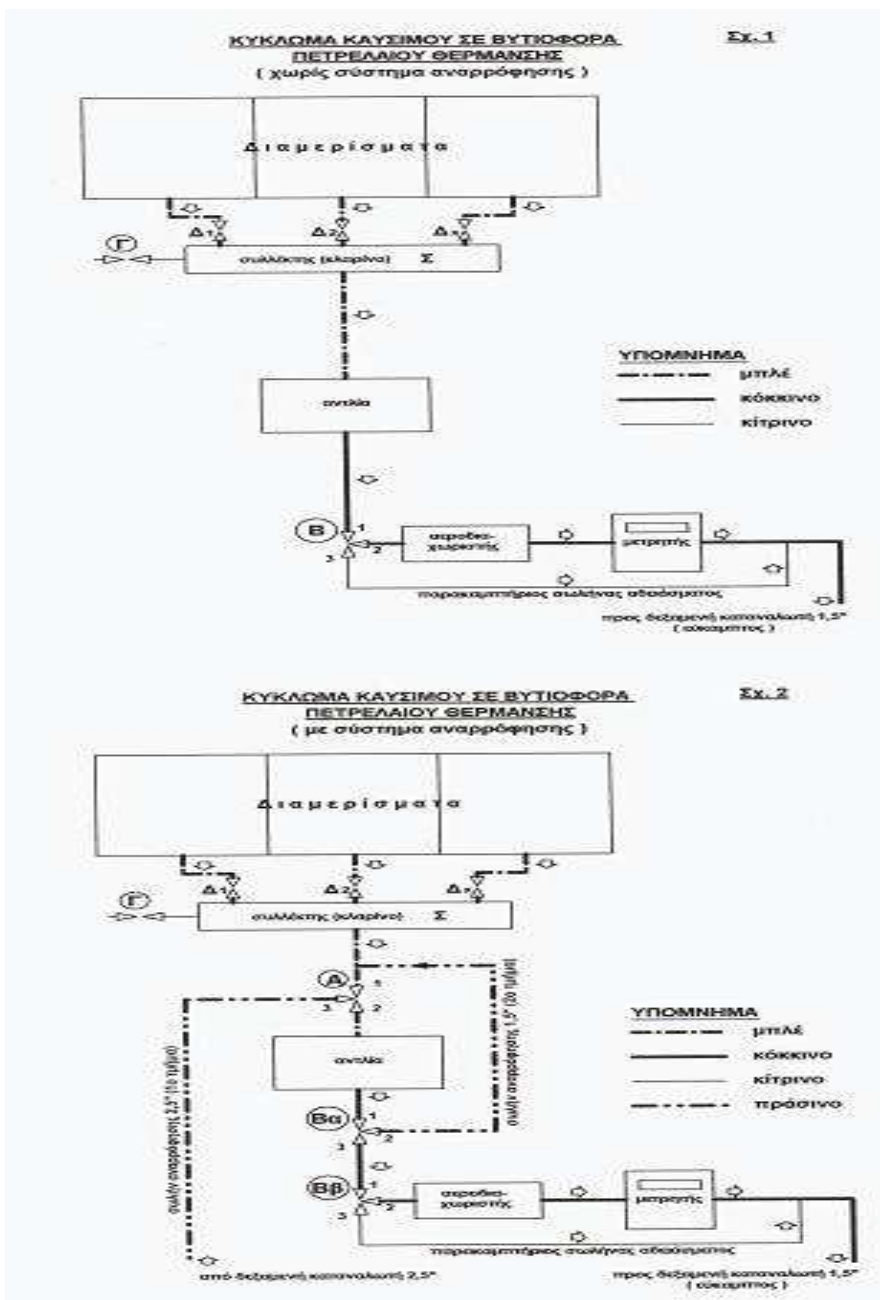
ΚΥΚΛΩΜΑ ΚΑΥΣΙΜΟΥ ΣΕ ΒΥΤΙΟΦΟΡΑ ΠΕΤΡΕΛΑΙΟΥ ΘΕΡΜΑΝΣΗΣ
( χωρίς σύστημα αναρρόφησης )

Σχ. 1

Διαμερίσματα

Δ1 Δ2 Δx

Γ

συλλέκτης (ελαρίνο) Σ

ΥΠΟΜΝΗΜΑ
μπλέ
κόκκινο
κίτρινο

αντλία

Β 1 2 3

αεροδιαχωριστής

μετρητής

παρακαμπτήριος σωλήνας αδιάσπαστος

προς δεξαμενή καταναλωτή 1,5"
( εύκαμπτος )

ΚΥΚΛΩΜΑ ΚΑΥΣΙΜΟΥ ΣΕ ΒΥΤΙΟΦΟΡΑ ΠΕΤΡΕΛΑΙΟΥ ΘΕΡΜΑΝΣΗΣ
( με σύστημα αναρρόφησης )

Σχ. 2

Διαμερίσματα

Δ1 Δ2 Δx

Γ

συλλέκτης (ελαρίνο) Σ

Α 1 2 3

σωλήν αναρρόφησης 1,5" (2ο τμήμα)

σωλήν αναρρόφησης 2,5" (1ο τμήμα)

ΥΠΟΜΝΗΜΑ
μπλέ
κόκκινο
κίτρινο
πράσινο

αντλία

Βα 1 2 3

Ββ 1 2 3

αεροδιαχωριστής

μετρητής

παρακαμπτήριος σωλήνας αδιάσπαστος

από δεξαμενή καταναλωτή 2,5"

προς δεξαμενή καταναλωτή 1,5"
( εύκαμπτος )